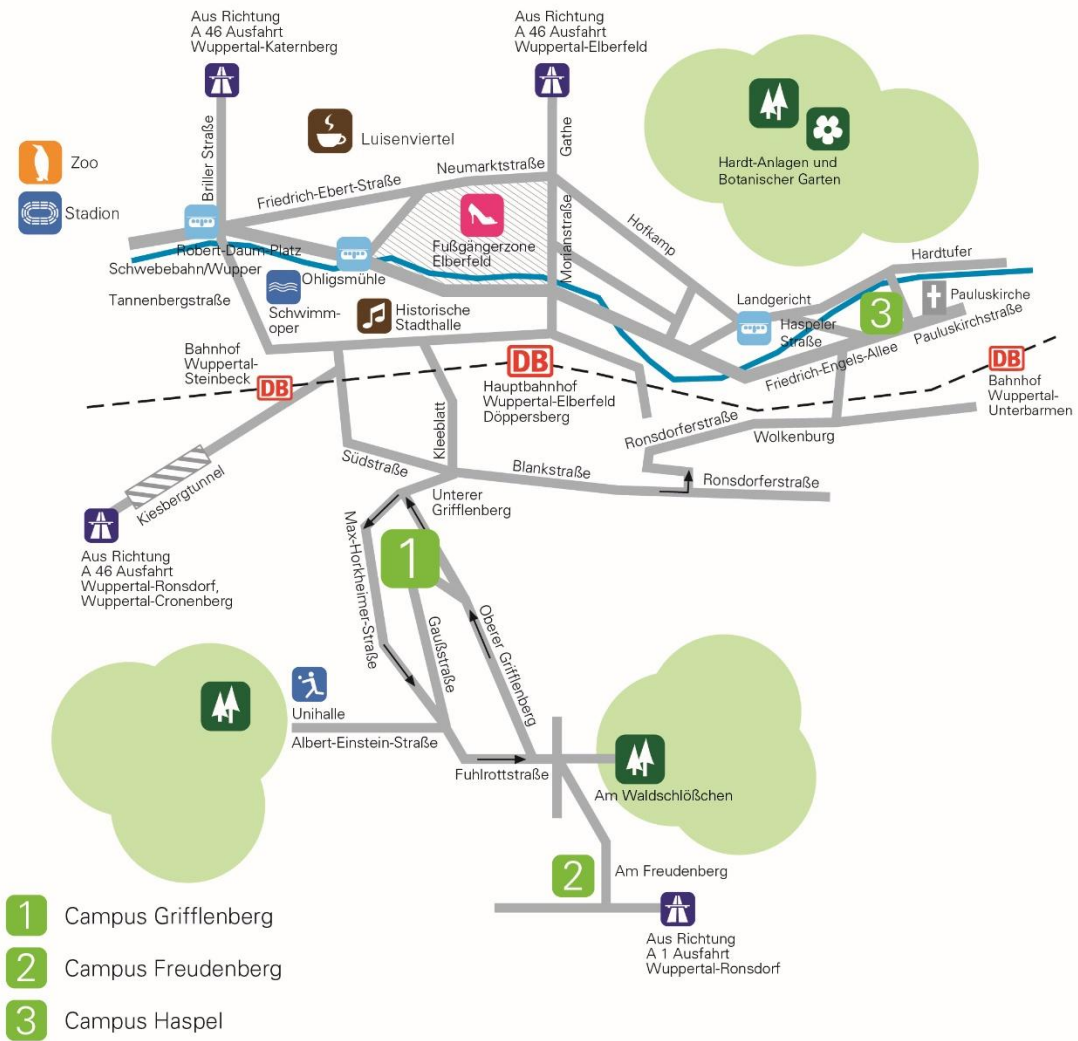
Aus Richtung
A 46 Ausfahrt
Wuppertal-Katernberg

Aus Richtung
A 46 Ausfahrt
Wuppertal-Elberfeld

Zoo

Stadion

Luisenviertel

Hardt-Anlagen und
Botanischer Garten

Briller Straße

Gathe

Neumarktstraße

Friedrich-Ebert-Straße

Hofkamp

Robert-Daum-Platz

Fußgängerzone
Elberfeld

Morianstraße

Hardtufer

Schwebebahn/Wupper

Ohligsmühle

Tannenbergstraße

Schwimm-
oper

Historische
Stadthalle

Landgericht

Haspeler
Straße

3

Pauluskirche

Pauluskirchstraße

Friedrich-Engels-Allee

Bahnhof
Wuppertal-
Steinbeck

DB

DB

Hauptbahnhof
Wuppertal-Elberfeld
Döppersberg

DB

Bahnhof
Wuppertal-
Unterbarmen

Ronsdorferstraße

Wolkenburg

Kleeblatt

Südstraße

Blankstraße

Ronsdorferstraße

Kiesbergtunnel

Unterer
Grifflenberg

Aus Richtung
A 46 Ausfahrt
Wuppertal-Ronsdorf,
Wuppertal-Cronenberg

Max-Horkheimer-Straße

1

Gaußstraße

Oberer Grifflenberg

Unihalle

Albert-Einstein-Straße

Fuhlrottstraße

Am Waldschlößchen

2

Am Freudenberg

Aus Richtung
A 1 Ausfahrt
Wuppertal-Ronsdorf

1 Campus Grifflenberg

2 Campus Freudenberg

3 Campus Haspel